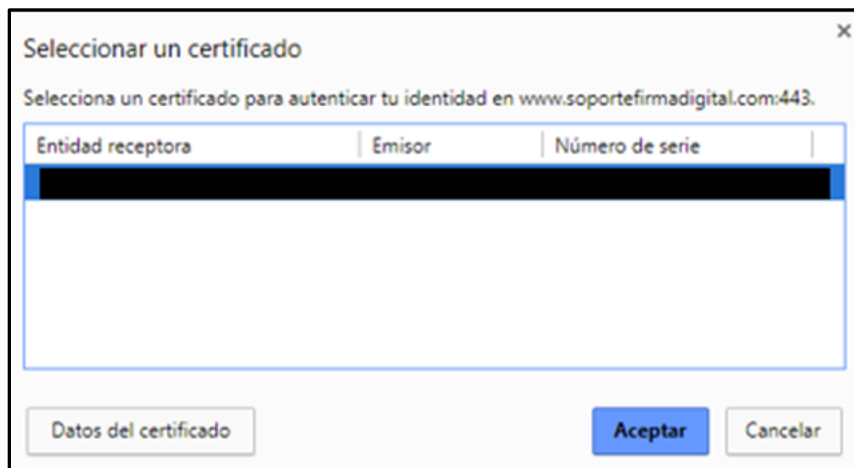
Seleccionar un certificado

×

Selecciona un certificado para autenticar tu identidad en www.soportefirmadigital.com:443.

| Entidad receptora | Emisor | Número de serie |
|---|---|---|
| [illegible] | | |

Datos del certificado

Aceptar

Cancelar